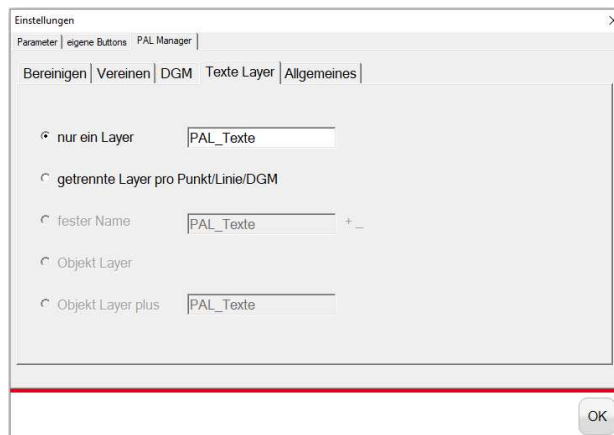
Einstellungen

×

Parameter | eigene Buttons | PAL Manager

Bereinigen | Vereinen | DGM | Texte Layer | Allgemeines

nur ein Layer PAL_Texte

getrennte Layer pro Punkt/Linie/DGM

fester Name PAL_Texte +_

Objekt Layer

Objekt Layer plus PAL_Texte

OK